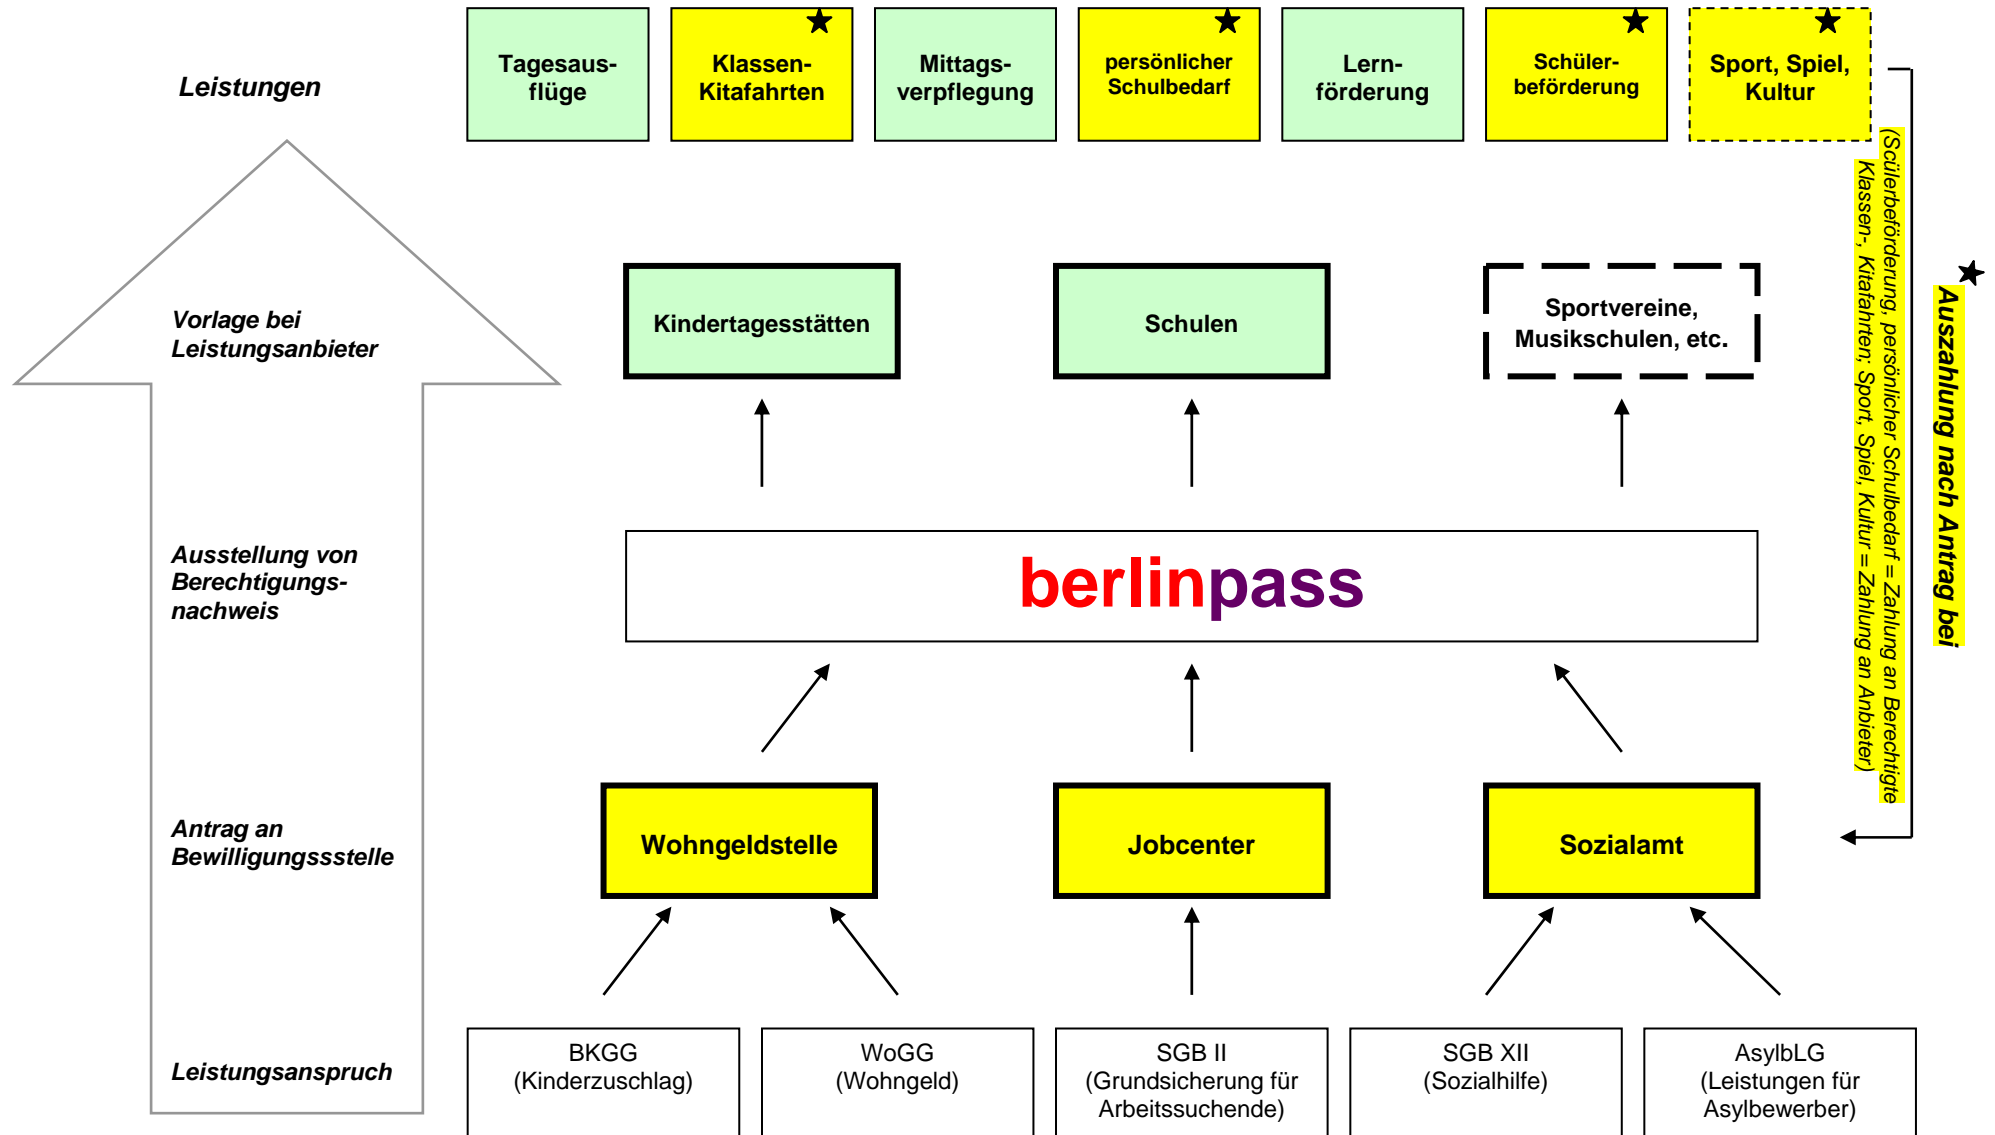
Leistungen

Tagesausflüge

Klassen-Kitafahrten

Mittagsverpflegung

persönlicher Schulbedarf

Lernförderung

Schülerbeförderung

Sport, Spiel, Kultur

Vorlage bei Leistungsanbieter

Kindertagesstätten

Schulen

Sportvereine, Musikschulen, etc.

Auszahlung nach Antrag bei

(Scülerbeförderung, persönlicher Schulbedarf = Zahlung an Berechtigte Klassen-, Kitafahrten; Sport, Spiel, Kultur = Zahlung an Anbieter)

Ausstellung von Berechtigungsnachweis

berlinpass

Antrag an Bewilligungssstelle

Wohngeldstelle

Jobcenter

Sozialamt

Leistungsanspruch

BKGG
(Kinderzuschlag)

WoGG
(Wohngeld)

SGB II
(Grundsicherung für Arbeitssuchende)

SGB XII
(Sozialhilfe)

AsylbLG
(Leistungen für Asylbewerber)